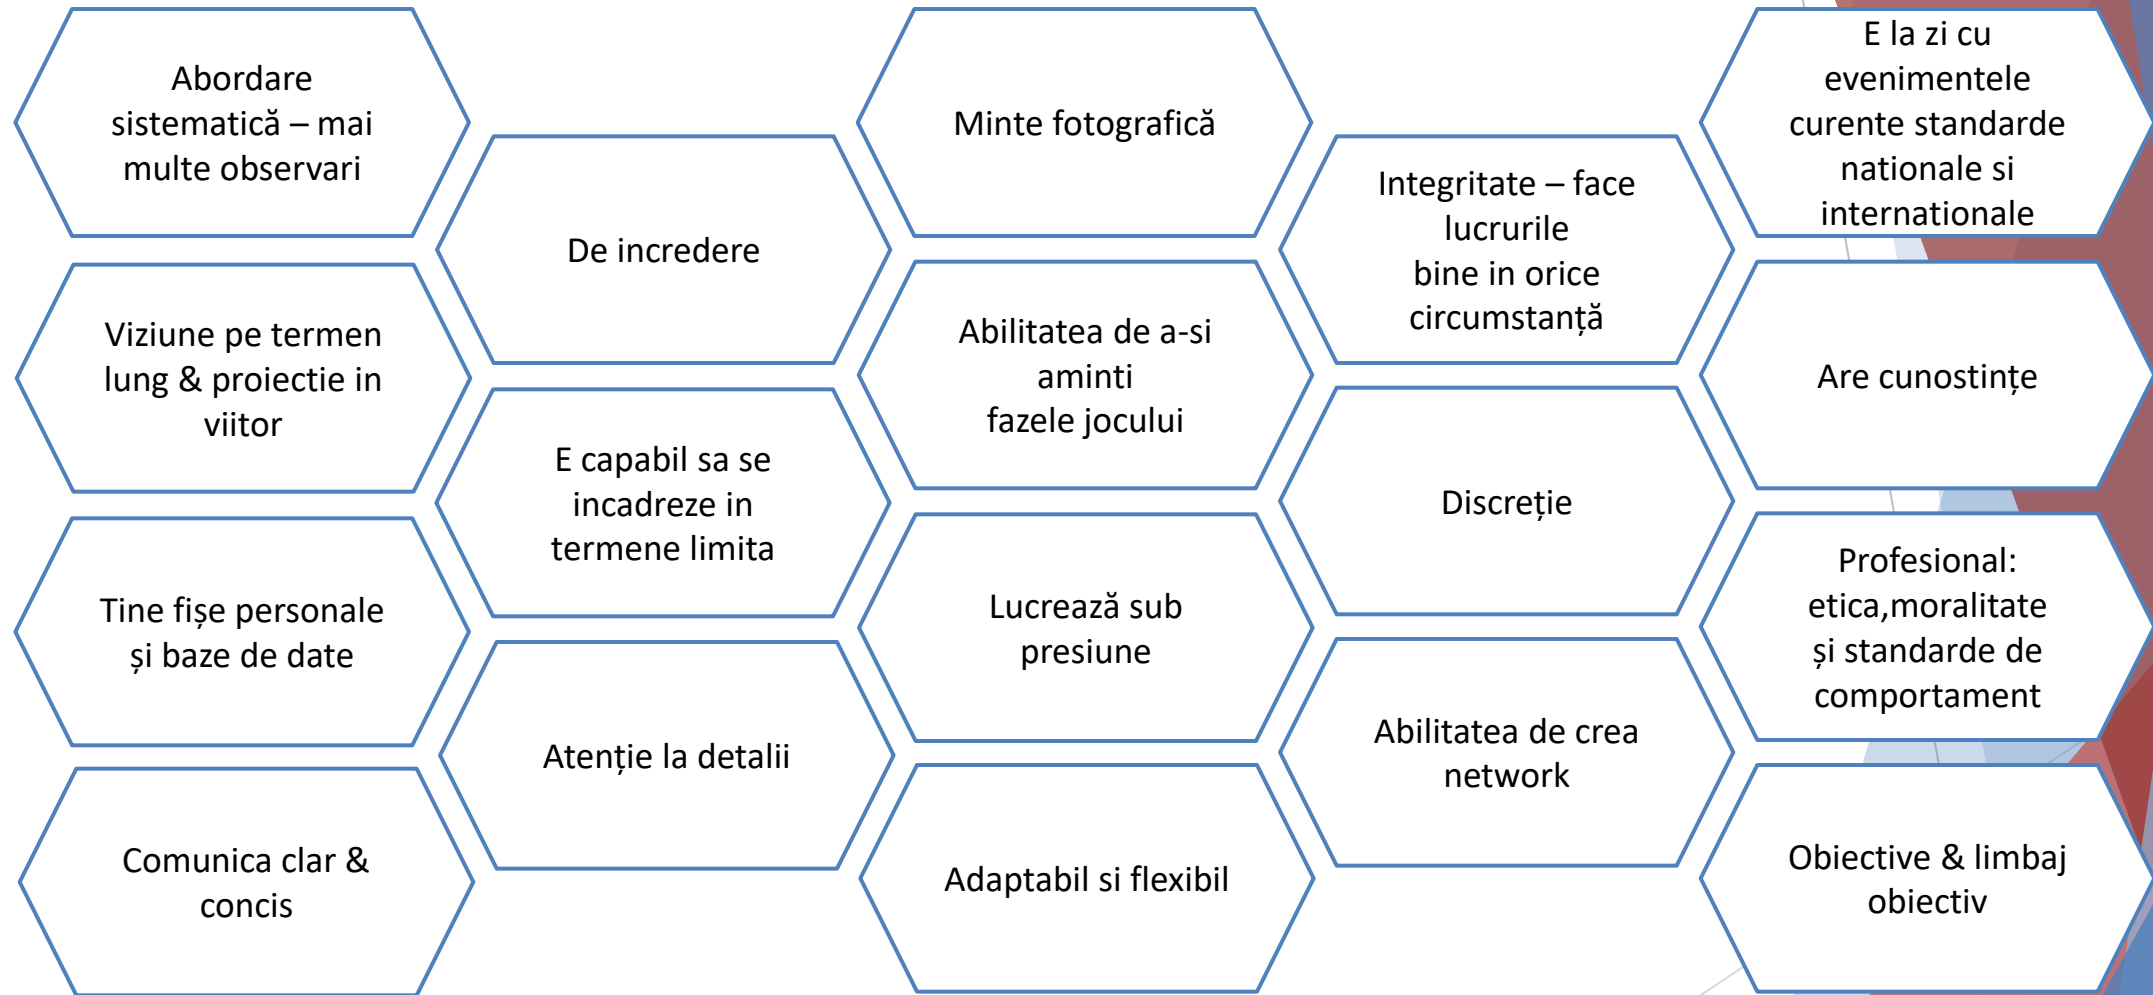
Abordare sistematică – mai multe observari

Viziune pe termen lung & proiectie in viitor

Tine fișe personale și baze de date

Comunica clar & concis

De incredere

E capabil sa se incadreze in termene limita

Atenție la detalii

Minte fotografică

Abilitatea de a-si aminti fazele jocului

Lucrează sub presiune

Adaptabil si flexibil

Integritate – face lucrurile bine in orice circumstanță

Discreție

Abilitatea de crea network

E la zi cu evenimentele curente standarde nationale si internationale

Are cunostințe

Profesional: etica,moralitate și standarde de comportament

Obiective & limbaj obiectiv